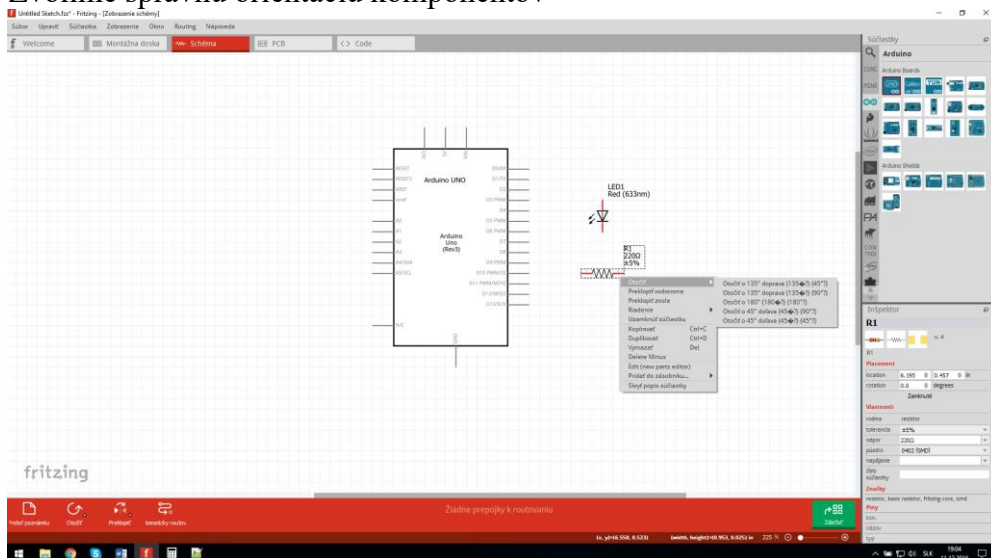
Zvolíme správnu orientáciu komponentov

Untitled Sketch.fzz* - Fritzing - [Zobrazenie schémy]

Súbor Upraviť Súčiastka Zobrazenie Okno Routing Nápoveda

Welcome Montážna doska Schéma PCB Code

Arduino UNO

Arduino Uno (Rev3)

LED1 Red (633nm)

R1 220Ω ±5%

Otočiť
Preklopiť vodorovne
Preklopiť zvisle
Radenie
Uzamknúť súčiastku
Kopírovať Ctrl+C
Duplikovať Ctrl+D
Vymazať Del
Delete Minus
Edit (new parts editor)
Pridať do zásobníka...
Skryť popis súčiastky

Otočiť o 135° doprava (135�?) (45°?)
Otočiť o 135° doprava (135�?) (90°?)
Otočiť o 180° (180�?) (180°?)
Otočiť o 45° doľava (45�?) (90°?)
Otočiť o 45° doľava (45�?) (45°?)

Súčiastky
Arduino
CORE
MINE
Arduino Boards
Arduino Shields

Inšpektor
R1
Placement
location 6.195 0.457 in
rotation 0.0 degrees
Zamknúť
Vlastnosti
rodina resistor
tolerancia ±5%
odpor 220Ω
púzdro 0402 [SMD]
napätie
čiara súčiastky
Značky
resistor, basic resistor, fritzing core, smd

fritzing

Pridať poznámku Otočiť Preklopiť Ignoruj routes
Žiadne prepojky k routovaniu
Zdieľať

(x, y)=(6.558, 0.523) (width, height)=(0.953, 0.025) in 225 %

SLK 19:04